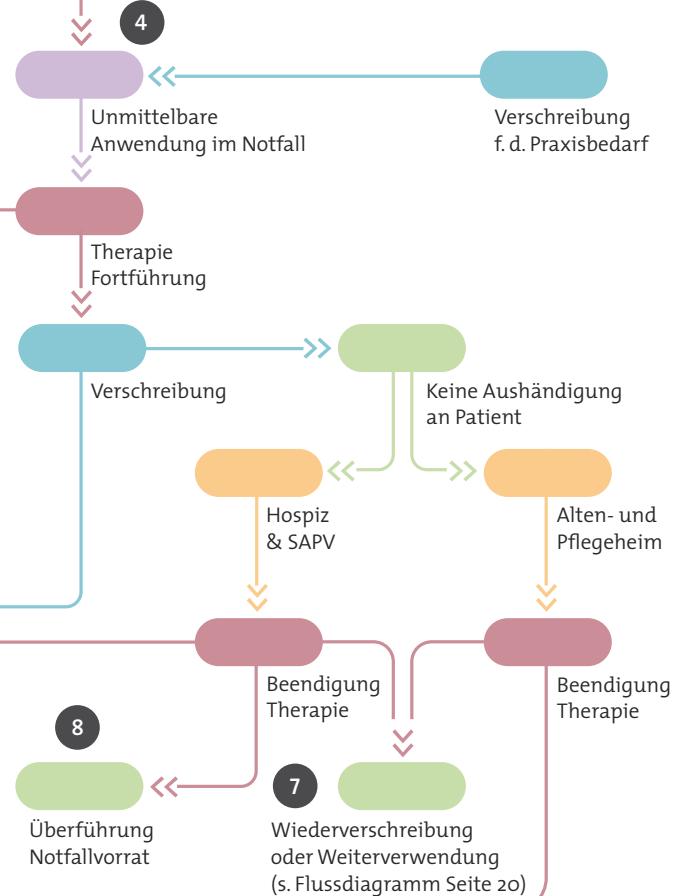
4

Unmittelbare Anwendung im Notfall

Verschreibung f. d. Praxisbedarf

Therapie Fortführung

Verschreibung

Keine Aushändigung an Patient

Hospiz & SAPV

Alten- und Pflegeheim

Beendigung Therapie

Beendigung Therapie

8

7

Überführung Notfallvorrat

Wiederverschreibung oder Weiterverwendung (s. Flussdiagramm Seite 20)